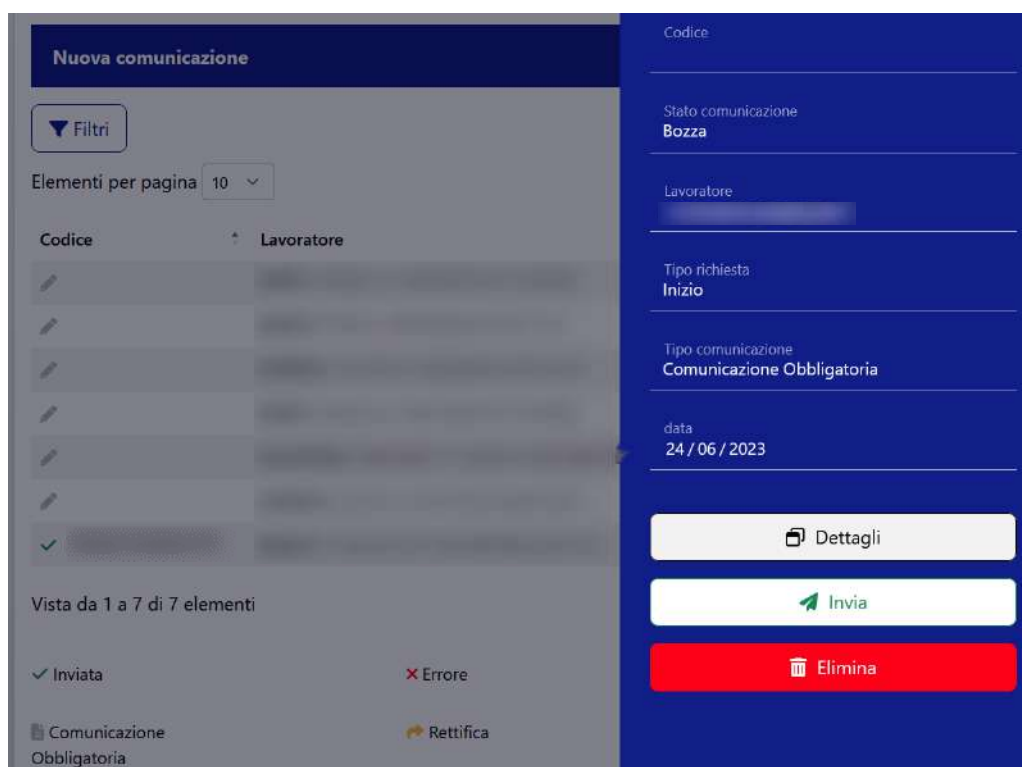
Nuova comunicazione

Filtri

Elementi per pagina 10

| Codice | Lavoratore |
|---|---|
| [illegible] | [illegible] |
| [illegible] | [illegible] |
| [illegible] | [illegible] |
| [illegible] | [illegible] |
| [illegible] | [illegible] |
| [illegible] | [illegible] |
| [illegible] | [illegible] |

Vista da 1 a 7 di 7 elementi

✓ Inviata

× Errore

Comunicazione Obbligatoria

Rettifica

Codice

Stato comunicazione
Bozza

Lavoratore
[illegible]

Tipo richiesta
Inizio

Tipo comunicazione
Comunicazione Obbligatoria

data
24 / 06 / 2023

Dettagli

Invia

Elimina